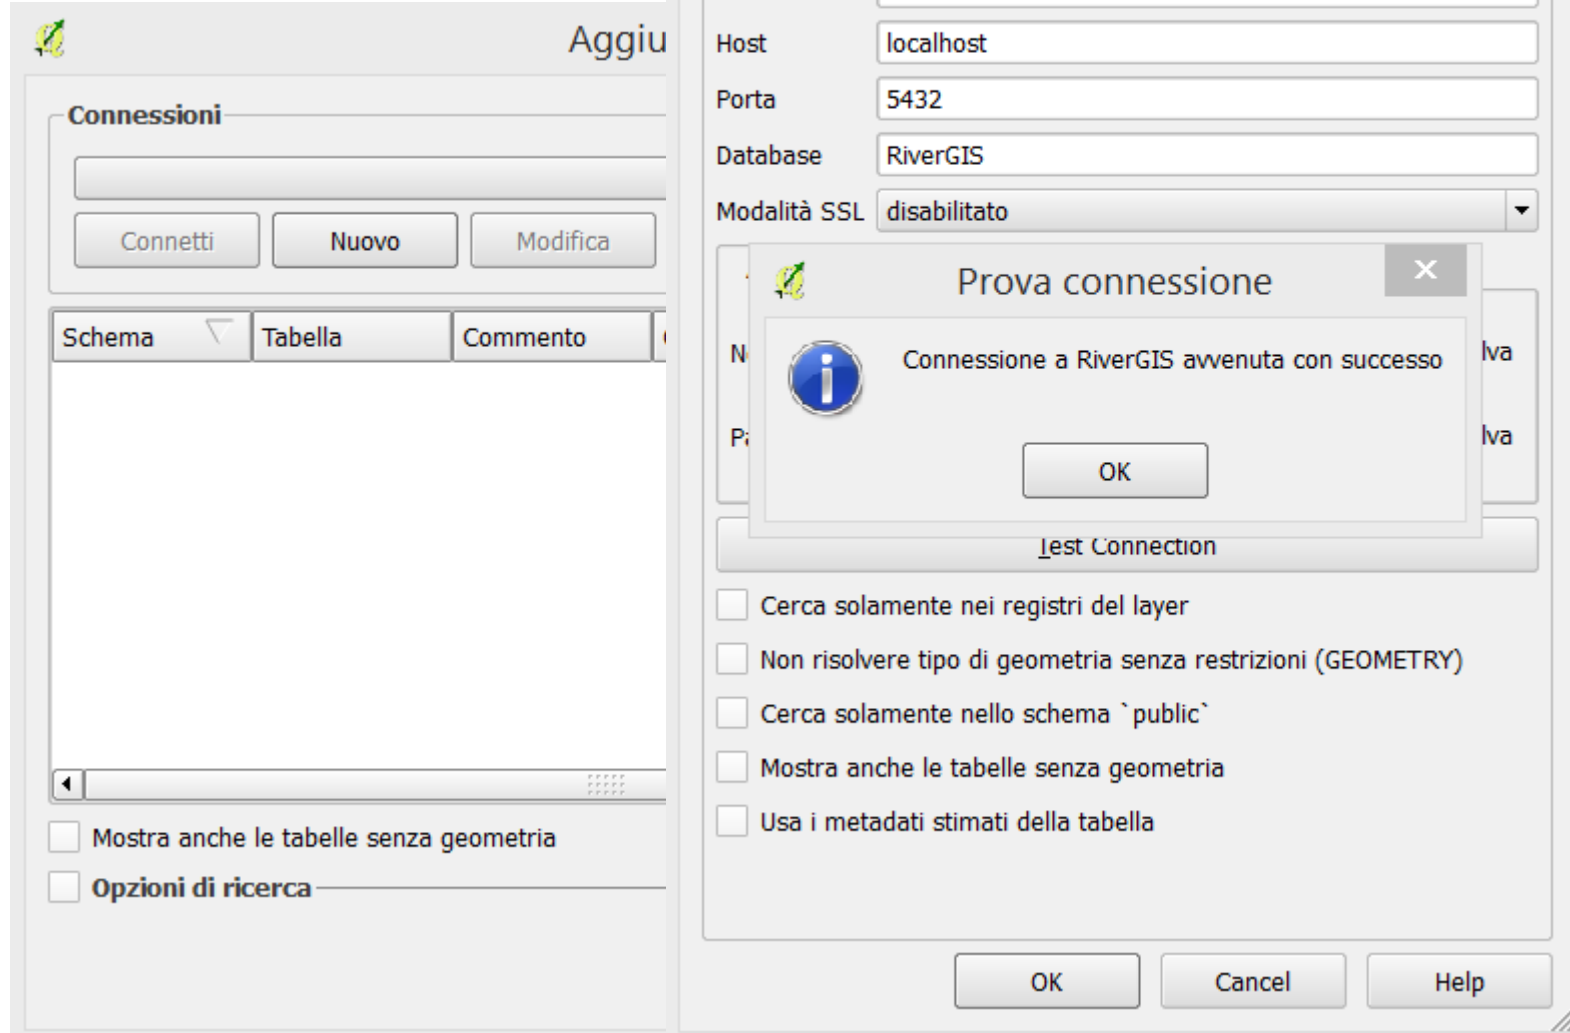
Aggiu

Connessioni

Connetti Nuovo Modifica

| Schema | Tabella | Commento |
|---|---|---|

Mostra anche le tabelle senza geometria

Opzioni di ricerca

Host localhost

Porta 5432

Database RiverGIS

Modalità SSL disabilitato

Prova connessione

Connessione a RiverGIS avvenuta con successo

OK

N

lva

P

lva

Test Connection

Cerca solamente nei registri del layer

Non risolvere tipo di geometria senza restrizioni (GEOMETRY)

Cerca solamente nello schema `public`

Mostra anche le tabelle senza geometria

Usa i metadati stimati della tabella

OK Cancel Help